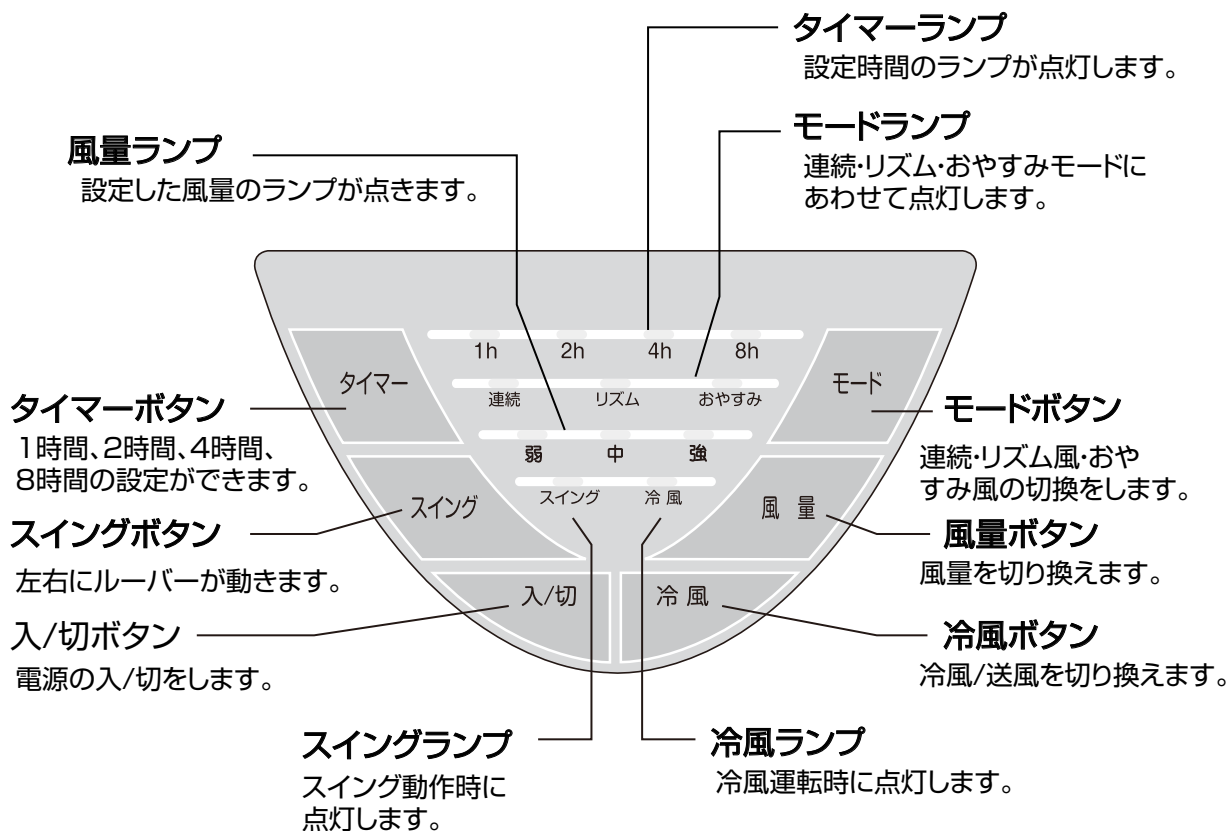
タイマーランプ
設定時間のランプが点灯します。

モードランプ
連続･リズム･おやすみモードにあわせて点灯します。

風量ランプ
設定した風量のランプが点きます。

1h 2h 4h 8h
連続 リズム おやすみ
弱 中 強
スイング 冷風

タイマー

モード

タイマーボタン
1時間、2時間、4時間、8時間の設定ができます。

モードボタン
連続･リズム風･おやすみ風の切換をします。

スイング

風 量

スイングボタン
左右にルーバーが動きます。

風量ボタン
風量を切り換えます。

入/切

冷 風

入/切ボタン
電源の入/切をします。

冷風ボタン
冷風/送風を切り換えます。

スイングランプ
スイング動作時に点灯します。

冷風ランプ
冷風運転時に点灯します。